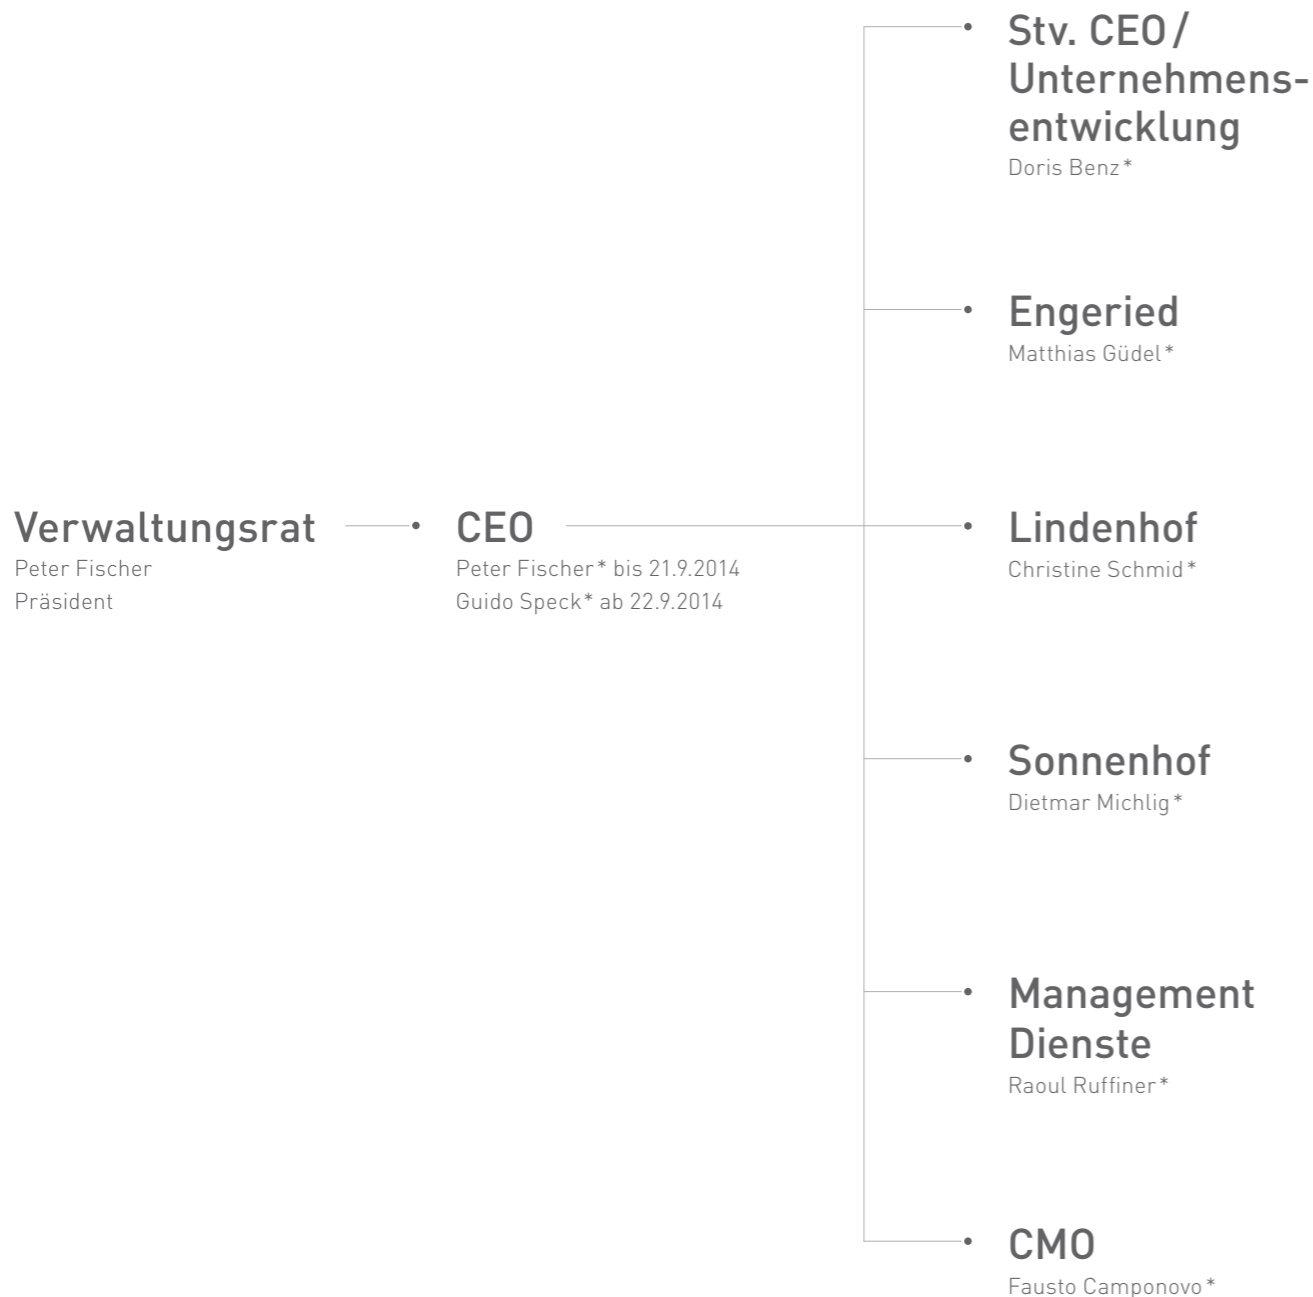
Verwaltungsrat
Peter Fischer
Präsident

CEO
Peter Fischer* bis 21.9.2014
Guido Speck* ab 22.9.2014

Stv. CEO / Unternehmens-entwicklung
Doris Benz*

Engeried
Matthias Güdel*

Lindenhof
Christine Schmid*

Sonnenhof
Dietmar Michlig*

Management Dienste
Raoul Ruffiner*

CMO
Fausto Camponovo*